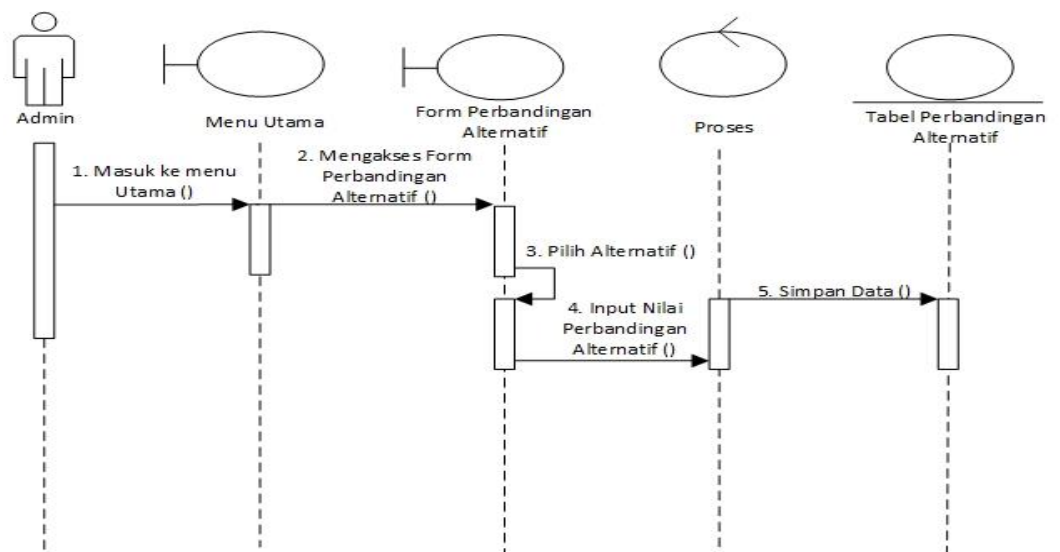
Admin

Menu Utama

Form Perbandingan Alternatif

Proses

Tabel Perbandingan Alternatif

1. Masuk ke menu Utama ()

2. Mengakses Form Perbandingan Alternatif ()

3. Pilih Alternatif ()

4. Input Nilai Perbandingan Alternatif ()

5. Simpan Data ()